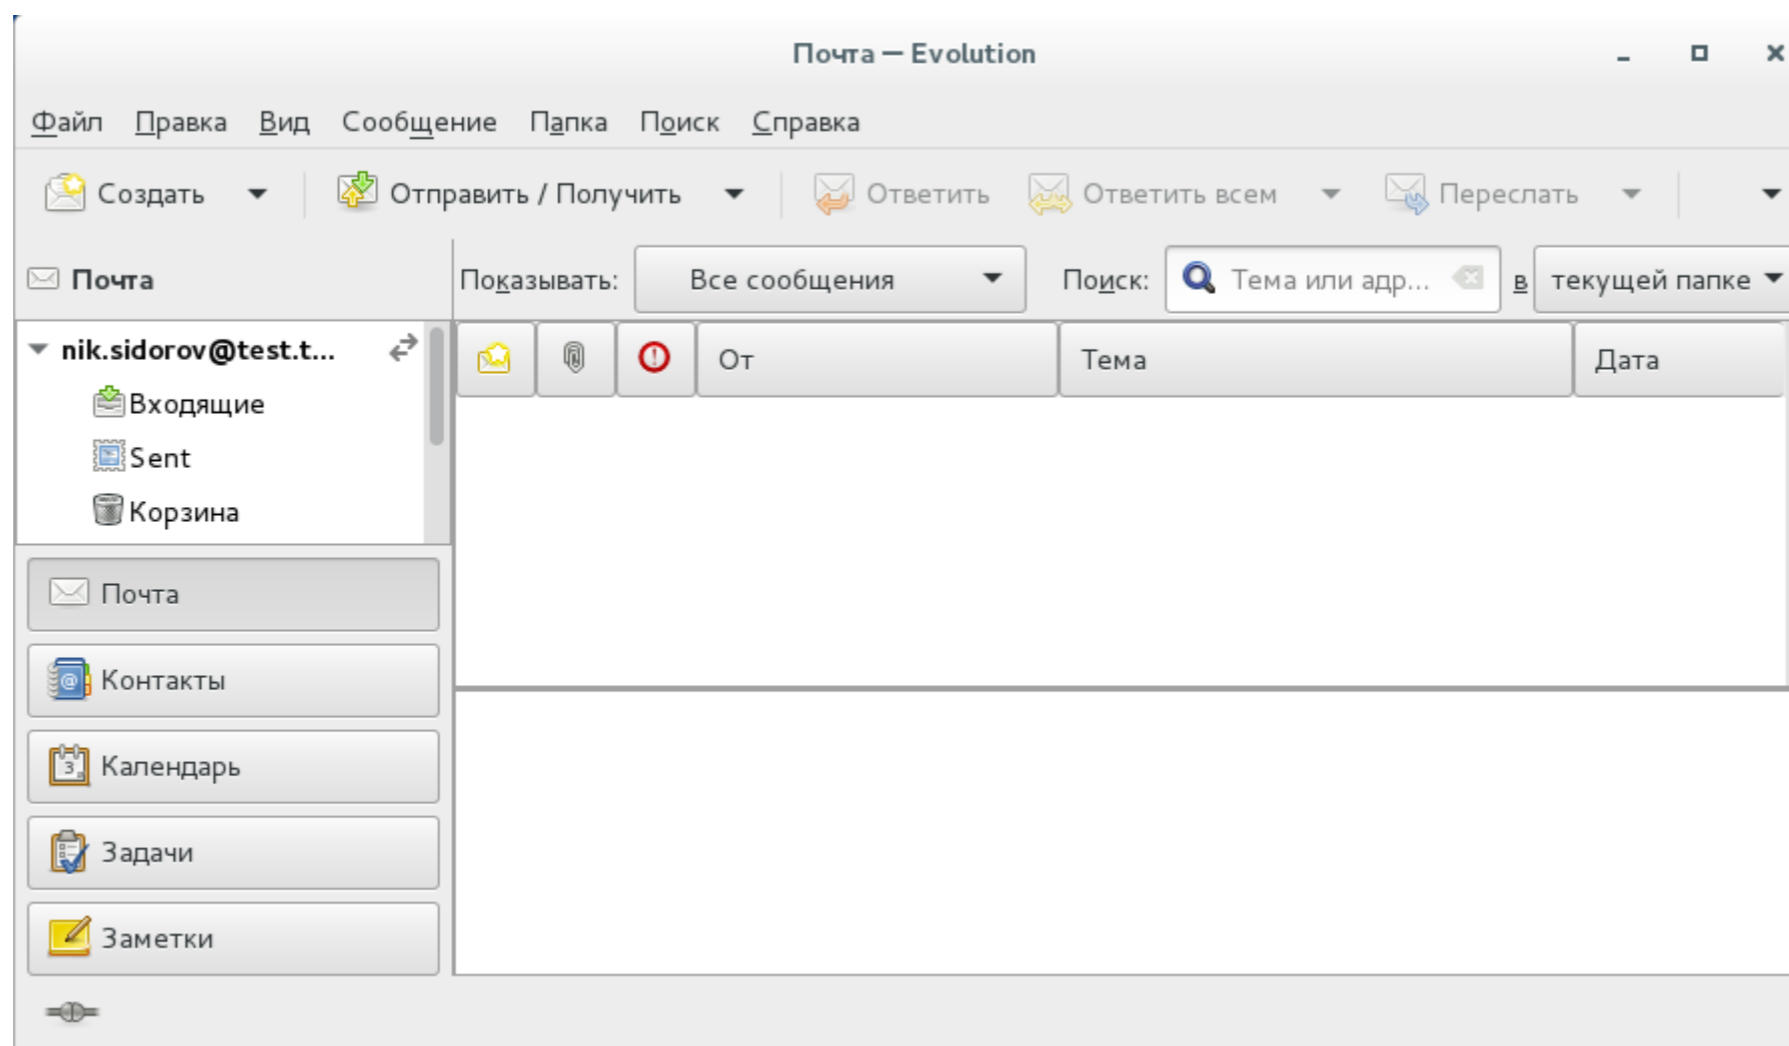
Почта — Evolution

Файл Правка Вид Сообщение Папка Поиск Справка

Создать Отправить / Получить Ответить Ответить всем Переслать

Почта

Показывать: Все сообщения Поиск: Тема или адр... в текущей папке

nik.sidorov@test.t...

Входящие

Sent

Корзина

| | | | От | Тема | Дата |
|---|---|---|---|---|---|

Почта

Контакты

Календарь

Задачи

Заметки